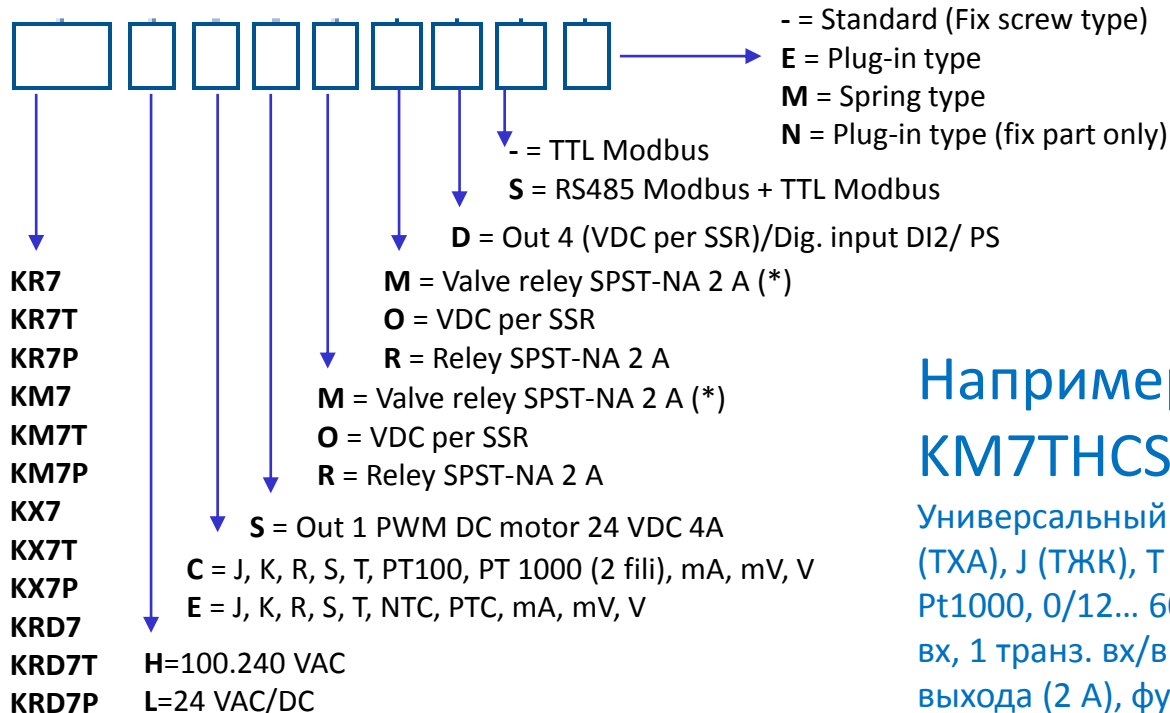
**-** = Standard (Fix screw type)
**E** = Plug-in type
**M** = Spring type
**N** = Plug-in type (fix part only)

**-** = TTL Modbus
**S** = RS485 Modbus + TTL Modbus

**D** = Out 4 (VDC per SSR)/Dig. input DI2/ PS

**M** = Valve reley SPST-NA 2 A (\*)
**O** = VDC per SSR
**R** = Reley SPST-NA 2 A

**M** = Valve reley SPST-NA 2 A (\*)
**O** = VDC per SSR
**R** = Reley SPST-NA 2 A

**S** = Out 1 PWM DC motor 24 VDC 4A
**C** = J, K, R, S, T, PT100, PT 1000 (2 fili), mA, mV, V
**E** = J, K, R, S, T, NTC, PTC, mA, mV, V

**H**=100.240 VAC
**L**=24 VAC/DC

**KR7**
**KR7T**
**KR7P**
**KM7**
**KM7T**
**KM7P**
**KX7**
**KX7T**
**KX7P**
**KRD7**
**KRD7T**
**KRD7P**

Наприме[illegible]
KM7THCS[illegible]

Универсальный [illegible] (ТХА), J (ТЖК), Т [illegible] Pt1000, 0/12… 6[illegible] вх, 1 транз. вх/в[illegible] выхода (2 А), фу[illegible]